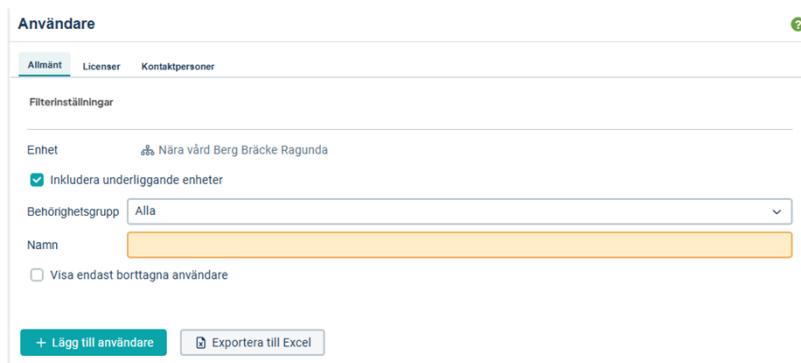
Användare

?

Allmänt Licenser Kontaktpersoner

Filterinställningar

Enhet Nära vård Berg Bräcke Ragunda

Inkludera underliggande enheter

Behörighetsgrupp Alla

Namn

Visa endast borttagna användare

+ Lägg till användare

Exportera till Excel